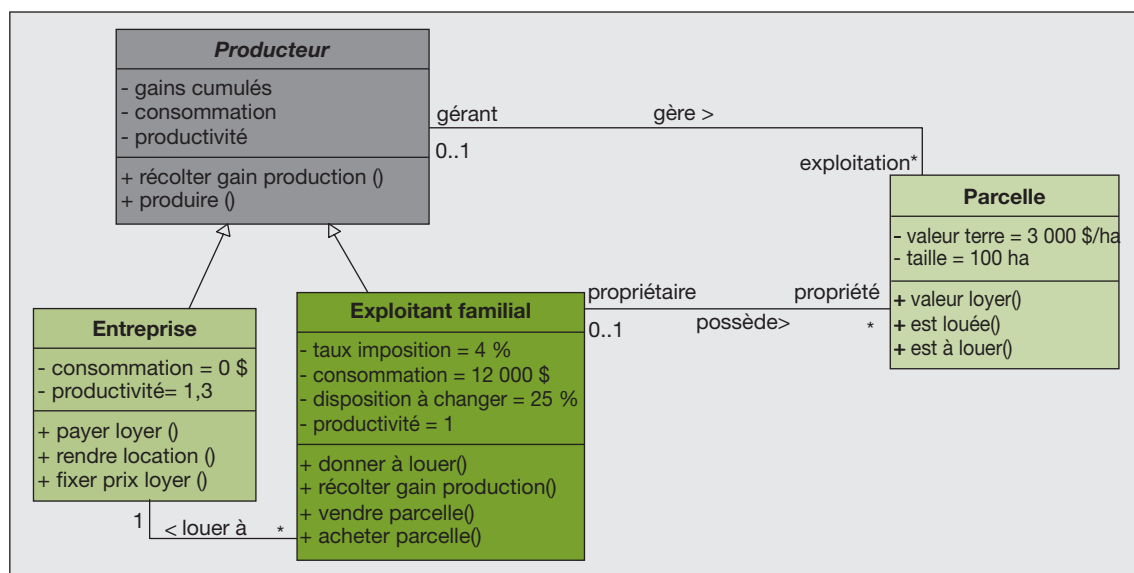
Producteur

- gains cumulés
- consommation
- productivité

+ récolter gain production ()
+ produire ()

gérant

gère >

0..1

exploitation*

Parcelle

- valeur terre = 3 000 \$/ha
- taille = 100 ha

+ valeur loyer()
+ est louée()
+ est à louer()

propriétaire

propriété

0..1

possède>

*

Entreprise

- consommation = 0 \$
- productivité= 1,3

+ payer loyer ()
+ rendre location ()
+ fixer prix loyer ()

Exploitant familial

- taux imposition = 4 %
- consommation = 12 000 \$
- disposition à changer = 25 %
- productivité = 1

+ donner à louer()
+ récolter gain production()
+ vendre parcelle()
+ acheter parcelle()

1

< louer à

*